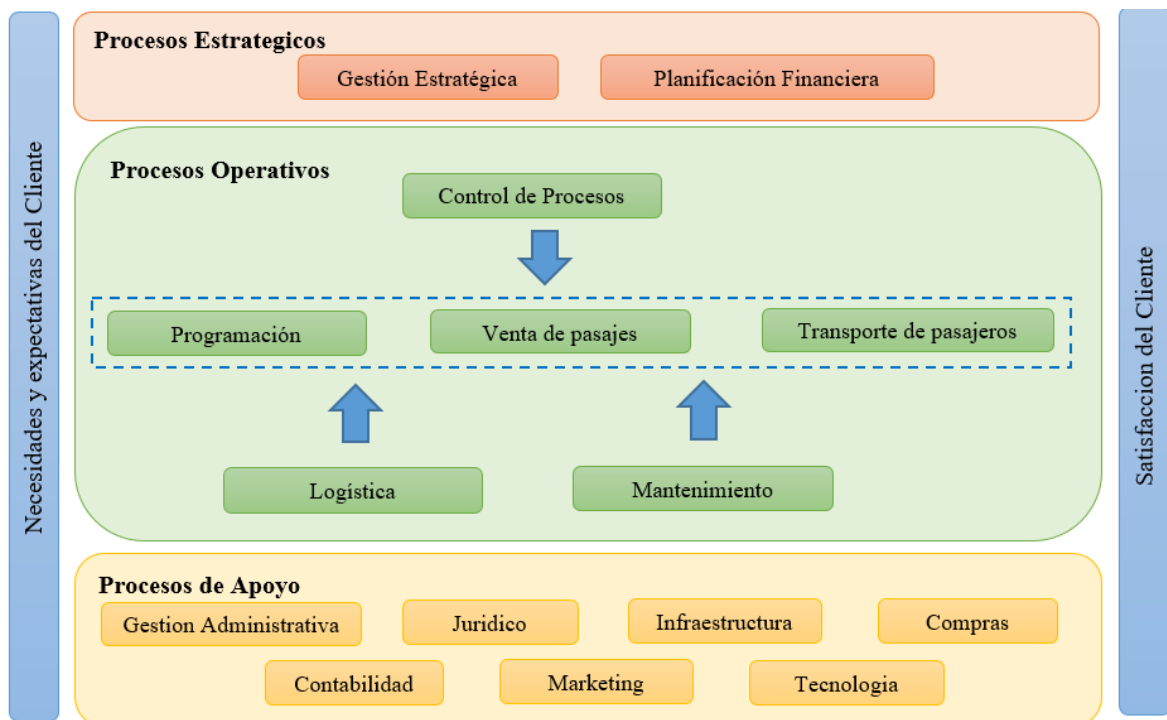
Necesidades y expectativas del Cliente

Procesos Estrategicos

Gestión Estratégica

Planificación Financiera

Procesos Operativos

Control de Procesos

Programación

Venta de pasajes

Transporte de pasajeros

Logística

Mantenimiento

Procesos de Apoyo

Gestion Administrativa

Juridico

Infraestructura

Compras

Contabilidad

Marketing

Tecnologia

Satisfaccion del Cliente